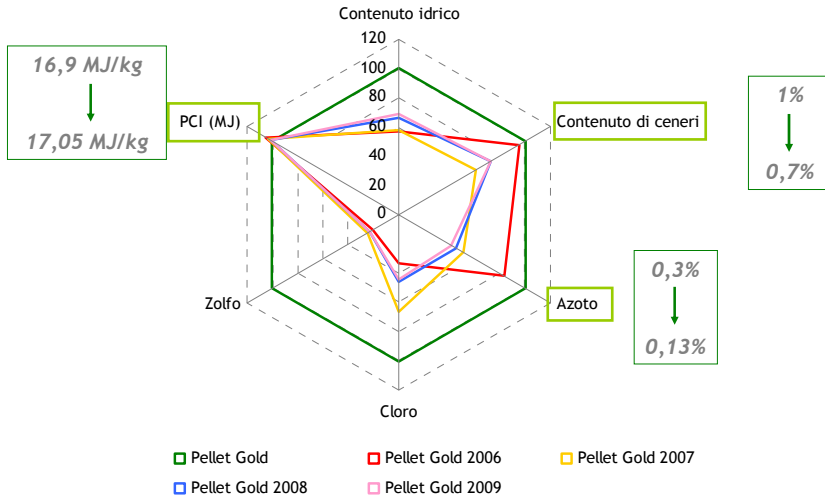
16,9 MJ/kg

17,05 MJ/kg

Contenuto idrico

120
100
80
60
40
20
0

PCI (MJ)

Contenuto di ceneri

1%

0,7%

Azoto

0,3%

0,13%

Zolfo

Cloro

Pellet Gold
Pellet Gold 2006
Pellet Gold 2007
Pellet Gold 2008
Pellet Gold 2009